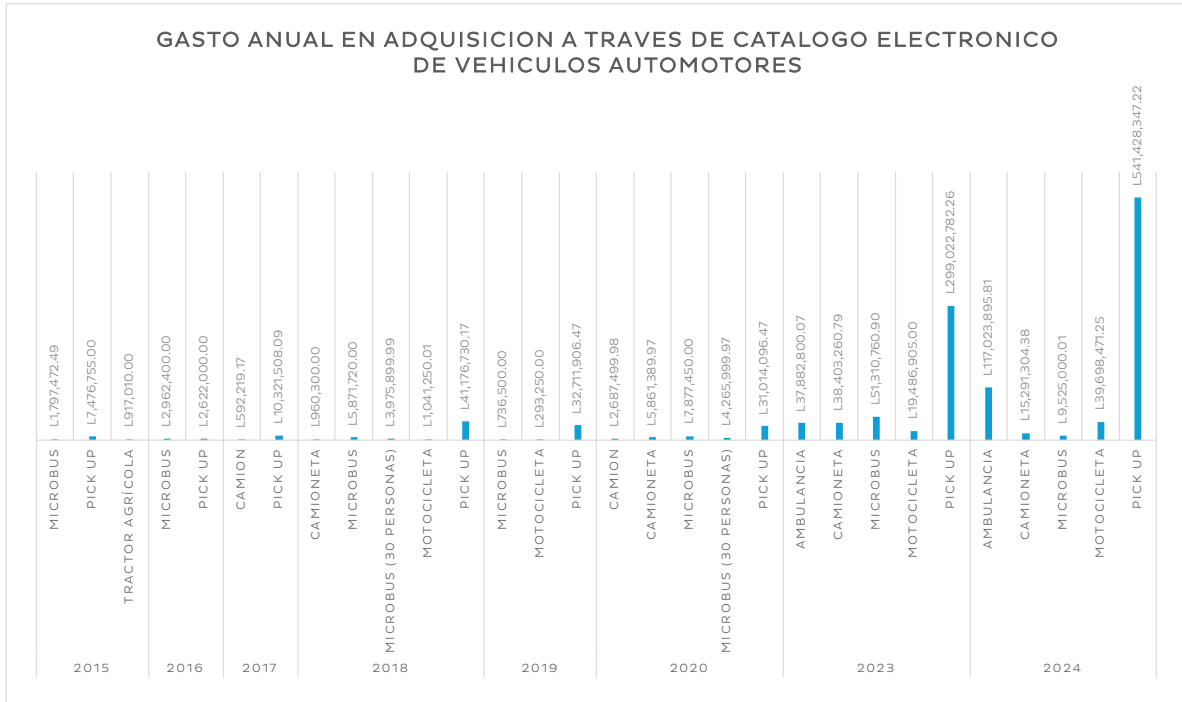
GASTO ANUAL EN ADQUISICION A TRAVES DE CATALOGO ELECTRONICO DE VEHICULOS AUTOMOTORES

| Año | Vehículo | Gasto |
|---|---|---|
| 2015 | MICROBUS | L1,797,472.49 |
| 2015 | PICK UP | L7,476,755.00 |
| 2015 | TRACTOR AGRÍCOLA | L917,010.00 |
| 2016 | MICROBUS | L2,962,400.00 |
| 2016 | PICK UP | L2,622,000.00 |
| 2017 | CAMION | L592,219.17 |
| 2017 | PICK UP | L10,321,508.09 |
| 2018 | CAMIONETA | L960,300.00 |
| 2018 | MICROBUS | L5,871,720.00 |
| 2018 | MICROBUS (30 PERSONAS) | L3,975,899.99 |
| 2018 | MOTOCICLETA | L1,041,250.01 |
| 2018 | PICK UP | L41,176,730.17 |
| 2019 | MICROBUS | L736,500.00 |
| 2019 | MOTOCICLETA | L293,250.00 |
| 2019 | PICK UP | L32,711,906.47 |
| 2020 | CAMION | L2,687,499.98 |
| 2020 | CAMIONETA | L5,861,389.97 |
| 2020 | MICROBUS | L7,877,450.00 |
| 2020 | MICROBUS (30 PERSONAS) | L4,265,999.97 |
| 2020 | PICK UP | L31,014,096.47 |
| 2023 | AMBULANCIA | L37,882,800.07 |
| 2023 | CAMIONETA | L38,403,260.79 |
| 2023 | MICROBUS | L51,310,760.90 |
| 2023 | MOTOCICLETA | L19,486,905.00 |
| 2023 | PICK UP | L299,022,782.26 |
| 2024 | AMBULANCIA | L117,023,895.81 |
| 2024 | CAMIONETA | L15,291,304.38 |
| 2024 | MICROBUS | L9,525,000.01 |
| 2024 | MOTOCICLETA | L39,698,471.25 |
| 2024 | PICK UP | L541,428,347.22 |